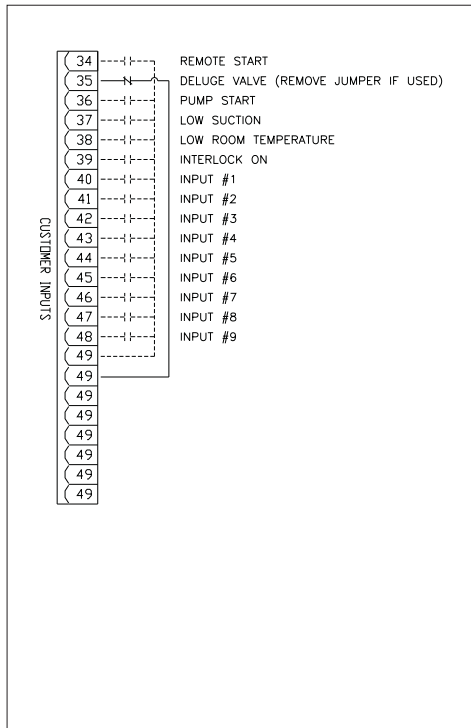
CUSTOMER INPUTS

34 REMOTE START
35 DELUGE VALVE (REMOVE JUMPER IF USED)
36 PUMP START
37 LOW SUCTION
38 LOW ROOM TEMPERATURE
39 INTERLOCK ON
40 INPUT #1
41 INPUT #2
42 INPUT #3
43 INPUT #4
44 INPUT #5
45 INPUT #6
46 INPUT #7
47 INPUT #8
48 INPUT #9
49
49
49
49
49
49
49
49